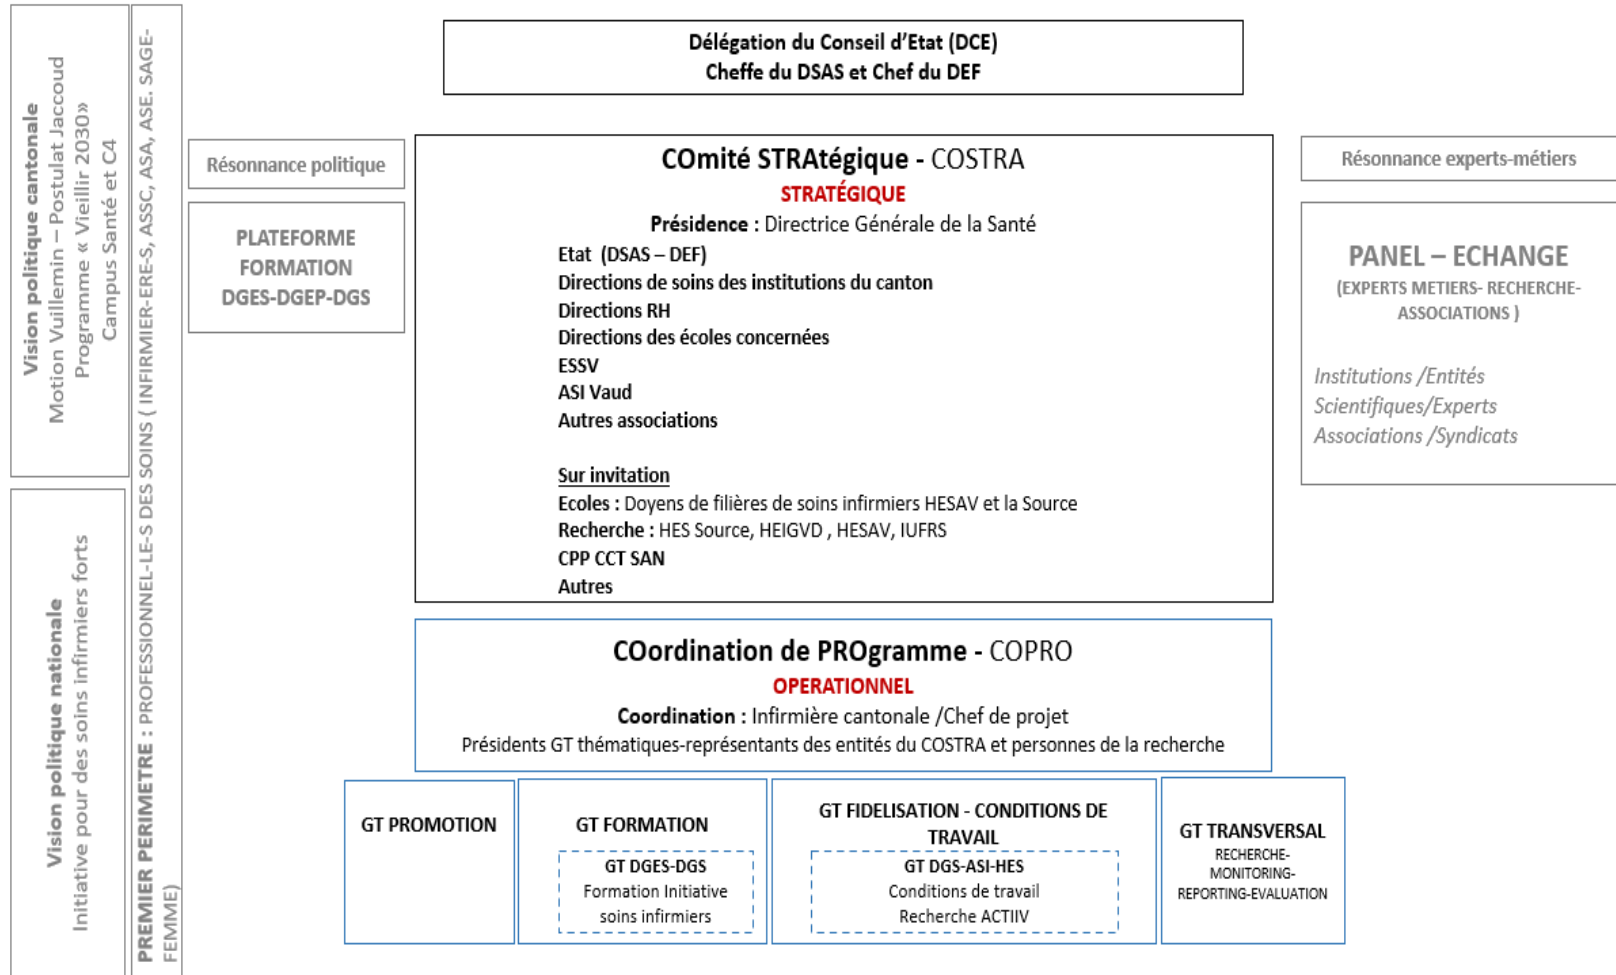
Vision politique cantonale
Motion Vuillemin – Postulat Jaccoud
Programme « Vieillir 2030»
Campus Santé et C4

Vision politique nationale
Initiative pour des soins infirmiers forts

PREMIER PERIMETRE : PROFESSIONNEL-LE-S DES SOINS ( INFIRMIER-ERE-S, ASSC, ASA, ASE, SAGE-FEMME)

Délégation du Conseil d'Etat (DCE)
Cheffe du DSAS et Chef du DEF

Résonnance politique

PLATEFORME FORMATION DGES-DGEP-DGS

COmité STRAtégique - COSTRA
STRATÉGIQUE
Présidence : Directrice Générale de la Santé
Etat (DSAS – DEF)
Directions de soins des institutions du canton
Directions RH
Directions des écoles concernées
ESSV
ASI Vaud
Autres associations

Sur invitation
Ecoles : Doyens de filières de soins infirmiers HESAV et la Source
Recherche : HES Source, HEIGVD , HESAV, IUFRS
CPP CCT SAN
Autres

Résonnance experts-métiers

PANEL – ECHANGE
(EXPERTS METIERS- RECHERCHE-ASSOCIATIONS )

Institutions /Entités
Scientifiques/Experts
Associations /Syndicats

COordination de PROgramme - COPRO
OPERATIONNEL
Coordination : Infirmière cantonale /Chef de projet
Présidents GT thématiques-représentants des entités du COSTRA et personnes de la recherche

GT PROMOTION

GT FORMATION
GT DGES-DGS
Formation Initiative soins infirmiers

GT FIDELISATION - CONDITIONS DE TRAVAIL
GT DGS-ASI-HES
Conditions de travail
Recherche ACTIIV

GT TRANSVERSAL
RECHERCHE-MONITORING-REPORTING-EVALUATION